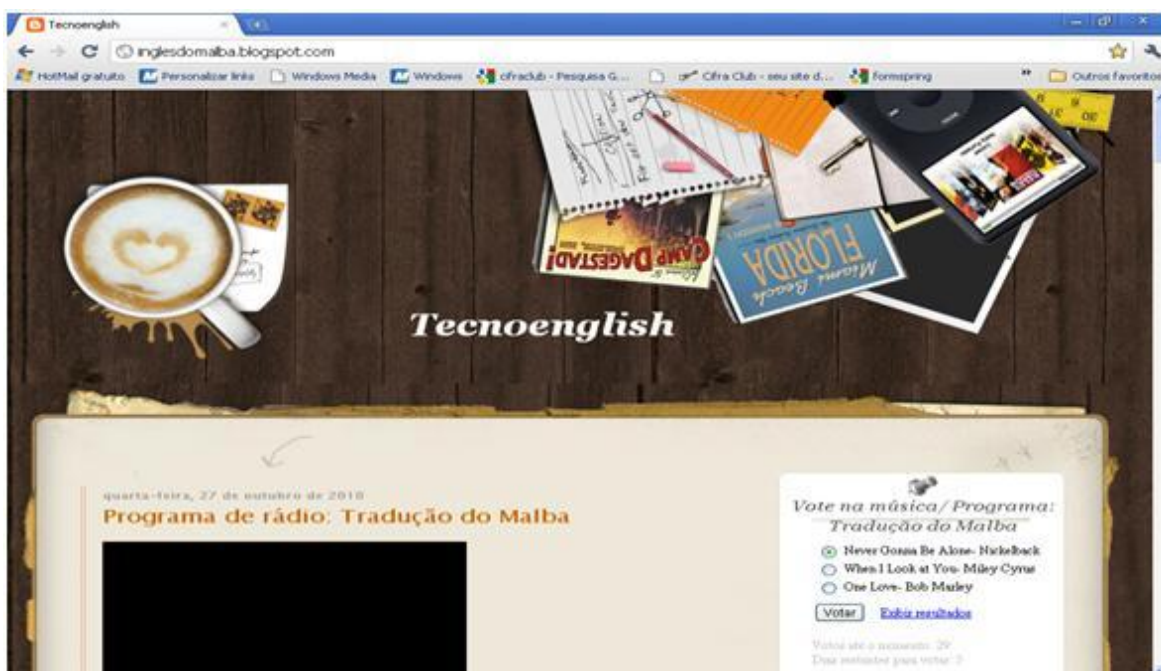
Tecnoenglish

inglesdomalba.blogspot.com

HotMail gratuito Personalizar links Windows Media Windows cifraclub - Pesquisa G... Cifra Club - seu site d... formspring Outros favoritos

CAMP DAGESTAN!

Miami Beach FLORIDA

Tecnoenglish

quarta-feira, 27 de outubro de 2010

Programa de rádio: Tradução do Malba

Vote na música/ Programa: Tradução do Malba

Never Gonna Be Alone- Nickelback

When I Look at You- Miley Cyrus

One Love- Bob Marley

Votar Exibir resultados

Votos até o momento: 29

Dias restantes para votar: 7